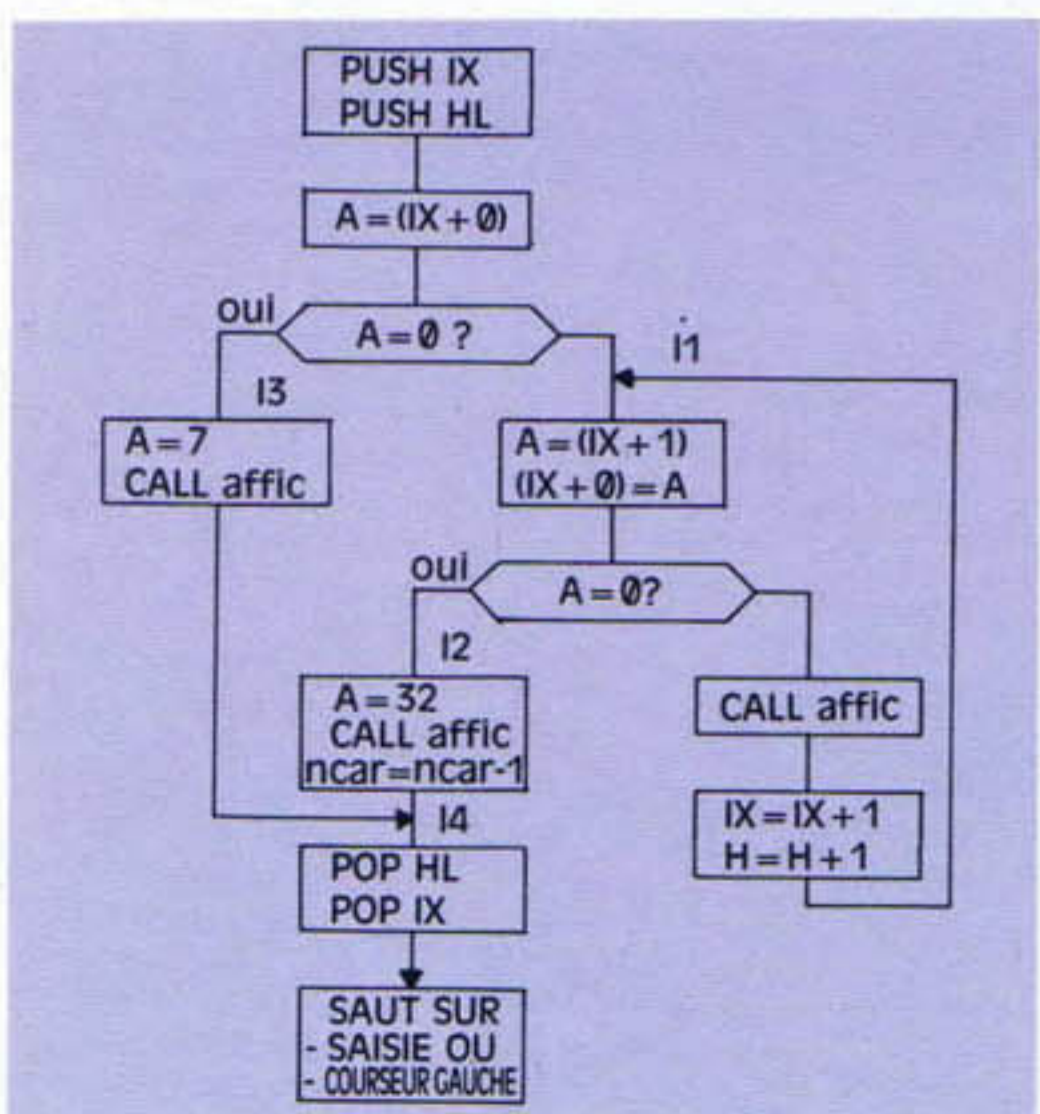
PUSH IX
PUSH HL

A=(IX+Ø)

oui

A=Ø ?

I1

I3

A=7
CALL affic

A=(IX+1)
(IX+Ø)=A

oui

A=Ø?

I2

A=32
CALL affic
ncar=ncar-1

CALL affic

I4

IX=IX+1
H=H+1

POP HL
POP IX

SAUT SUR
- SAISIE OU
- COURSEUR GAUCHE